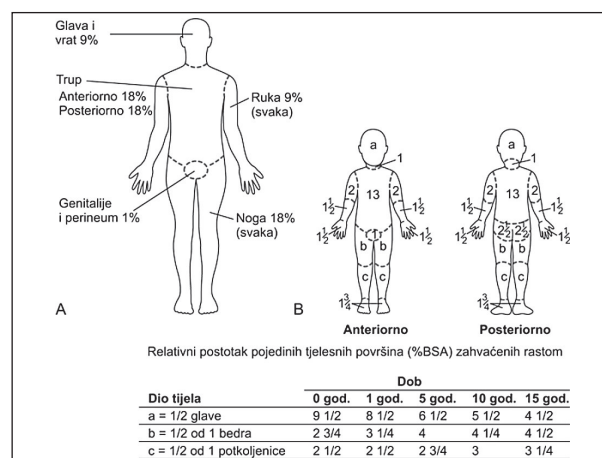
Glava i vrat 9%

Trup
Anteriorno 18%
Posteriorno 18%

Ruka 9% (svaka)

Genitalije i perineum 1%

Noga 18% (svaka)

A

B

a
1
2
13
2
$1\frac{1}{2}$
$1\frac{1}{2}$
$1\frac{1}{2}$
$1\frac{1}{2}$
1
b
b
c
c
$1\frac{3}{4}$

a
1
2
13
2
$1\frac{1}{2}$
$1\frac{1}{2}$
$2\frac{1}{2}$
$2\frac{1}{2}$
$1\frac{1}{2}$
$1\frac{1}{2}$
b
b
c
c
$1\frac{3}{4}$

Anteriorno

Posteriorno

Relativni postotak pojedinih tjelesnih površina (%BSA) zahvaćenih rastom

| Dio tijela | Dob 0 god. | 1 god. | 5 god. | 10 god. | 15 god. |
|---|---|---|---|---|---|
| a = 1/2 glave | 9 1/2 | 8 1/2 | 6 1/2 | 5 1/2 | 4 1/2 |
| b = 1/2 od 1 bedra | 2 3/4 | 3 1/4 | 4 | 4 1/4 | 4 1/2 |
| c = 1/2 od 1 potkoljenice | 2 1/2 | 2 1/2 | 2 3/4 | 3 | 3 1/4 |